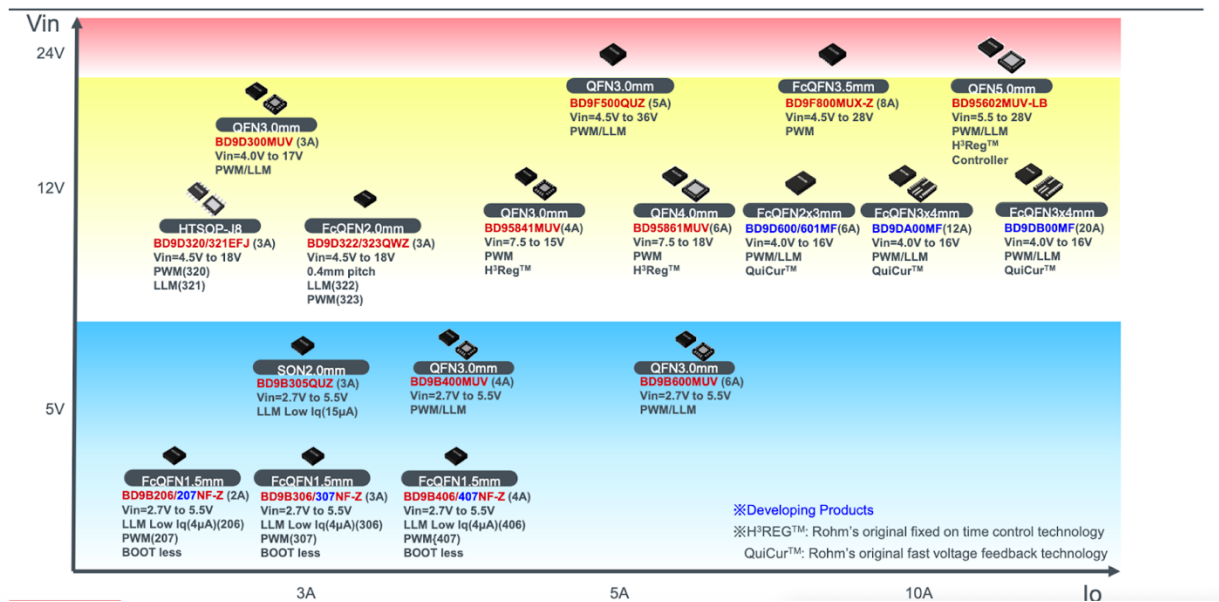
Vin

24V

12V

5V

QFN3.0mm
BD9F500QUZ (5A)
Vin=4.5V to 36V
PWM/LLM

FcQFN3.5mm
BD9F800MUX-Z (8A)
Vin=4.5V to 28V
PWM

QFN5.0mm
BD95602MUV-LB
Vin=5.5 to 28V
PWM/LLM
H$^3$Reg$^{TM}$
Controller

QFN3.0mm
BD9D300MUV (3A)
Vin=4.0V to 17V
PWM/LLM

HTSOP-J8
BD9D320/321EFJ (3A)
Vin=4.5V to 18V
PWM(320)
LLM(321)

FcQFN2.0mm
BD9D322/323QWZ (3A)
Vin=4.5V to 18V
0.4mm pitch
LLM(322)
PWM(323)

QFN3.0mm
BD95841MUV(4A)
Vin=7.5 to 15V
PWM
H$^3$Reg$^{TM}$

QFN4.0mm
BD95861MUV(6A)
Vin=7.5 to 18V
PWM
H$^3$Reg$^{TM}$

FcQFN2x3mm
BD9D600/601MF(6A)
Vin=4.0V to 16V
PWM/LLM
QuiCur$^{TM}$

FcQFN3x4mm
BD9DA00MF(12A)
Vin=4.0V to 16V
PWM/LLM
QuiCur$^{TM}$

FcQFN3x4mm
BD9DB00MF(20A)
Vin=4.0V to 16V
PWM/LLM
QuiCur$^{TM}$

SON2.0mm
BD9B305QUZ (3A)
Vin=2.7V to 5.5V
LLM Low Iq(15μA)

QFN3.0mm
BD9B400MUV (4A)
Vin=2.7V to 5.5V
PWM/LLM

QFN3.0mm
BD9B600MUV (6A)
Vin=2.7V to 5.5V
PWM/LLM

FcQFN1.5mm
BD9B206/207NF-Z (2A)
Vin=2.7V to 5.5V
LLM Low Iq(4μA)(206)
PWM(207)
BOOT less

FcQFN1.5mm
BD9B306/307NF-Z (3A)
Vin=2.7V to 5.5V
LLM Low Iq(4μA)(306)
PWM(307)
BOOT less

FcQFN1.5mm
BD9B406/407NF-Z (4A)
Vin=2.7V to 5.5V
LLM Low Iq(4μA)(406)
PWM(407)
BOOT less

※Developing Products
※H$^3$REG$^{TM}$: Rohm's original fixed on time control technology
QuiCur$^{TM}$: Rohm's original fast voltage feedback technology

3A
5A
10A
Io